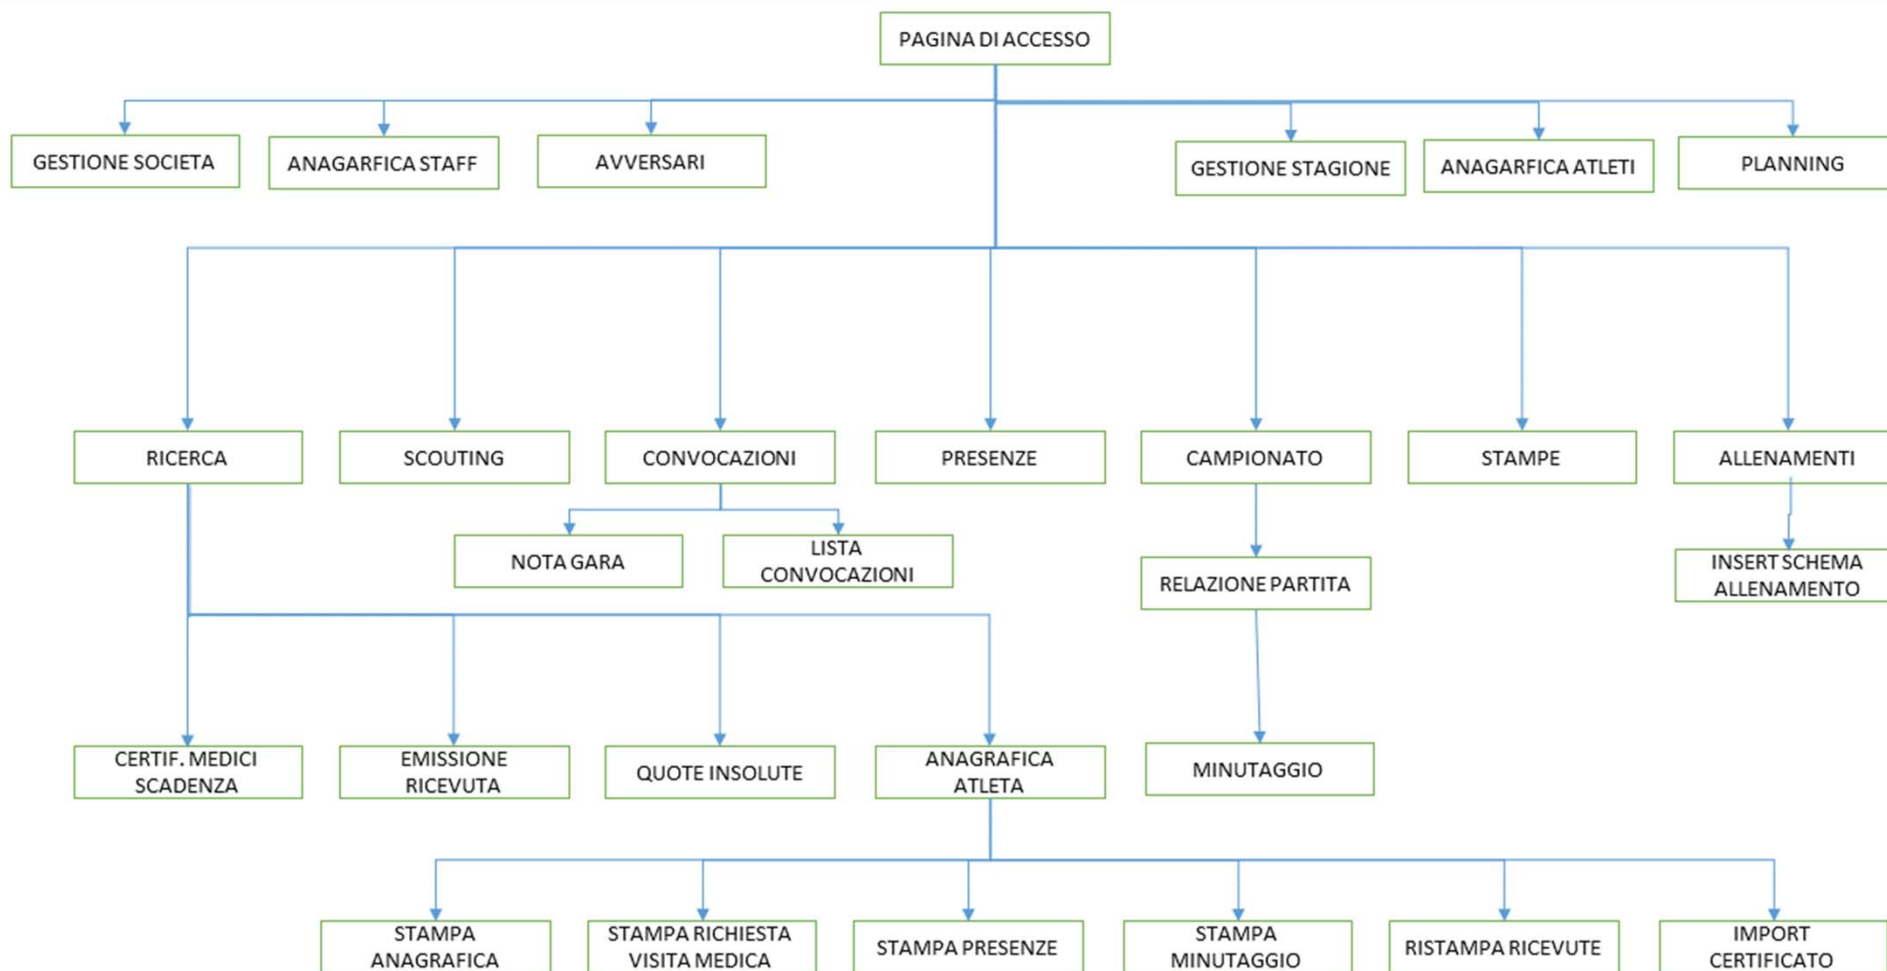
PAGINA DI ACCESSO

GESTIONE SOCIETA

ANAGARFICA STAFF

AVVERSARI

GESTIONE STAGIONE

ANAGARFICA ATLETI

PLANNING

RICERCA

SCOUTING

CONVOCAZIONI

PRESENZE

CAMPIONATO

STAMPE

ALLENAMENTI

NOTA GARA

LISTA CONVOCAZIONI

RELAZIONE PARTITA

INSERT SCHEMA ALLENAMENTO

CERTIF. MEDICI SCADENZA

EMISSIONE RICEVUTA

QUOTE INSOLUTE

ANAGRAFICA ATLETA

MINUTAGGIO

STAMPA ANAGRAFICA

STAMPA RICHIESTA VISITA MEDICA

STAMPA PRESENZE

STAMPA MINUTAGGIO

RISTAMPA RICEVUTE

IMPORT CERTIFICATO